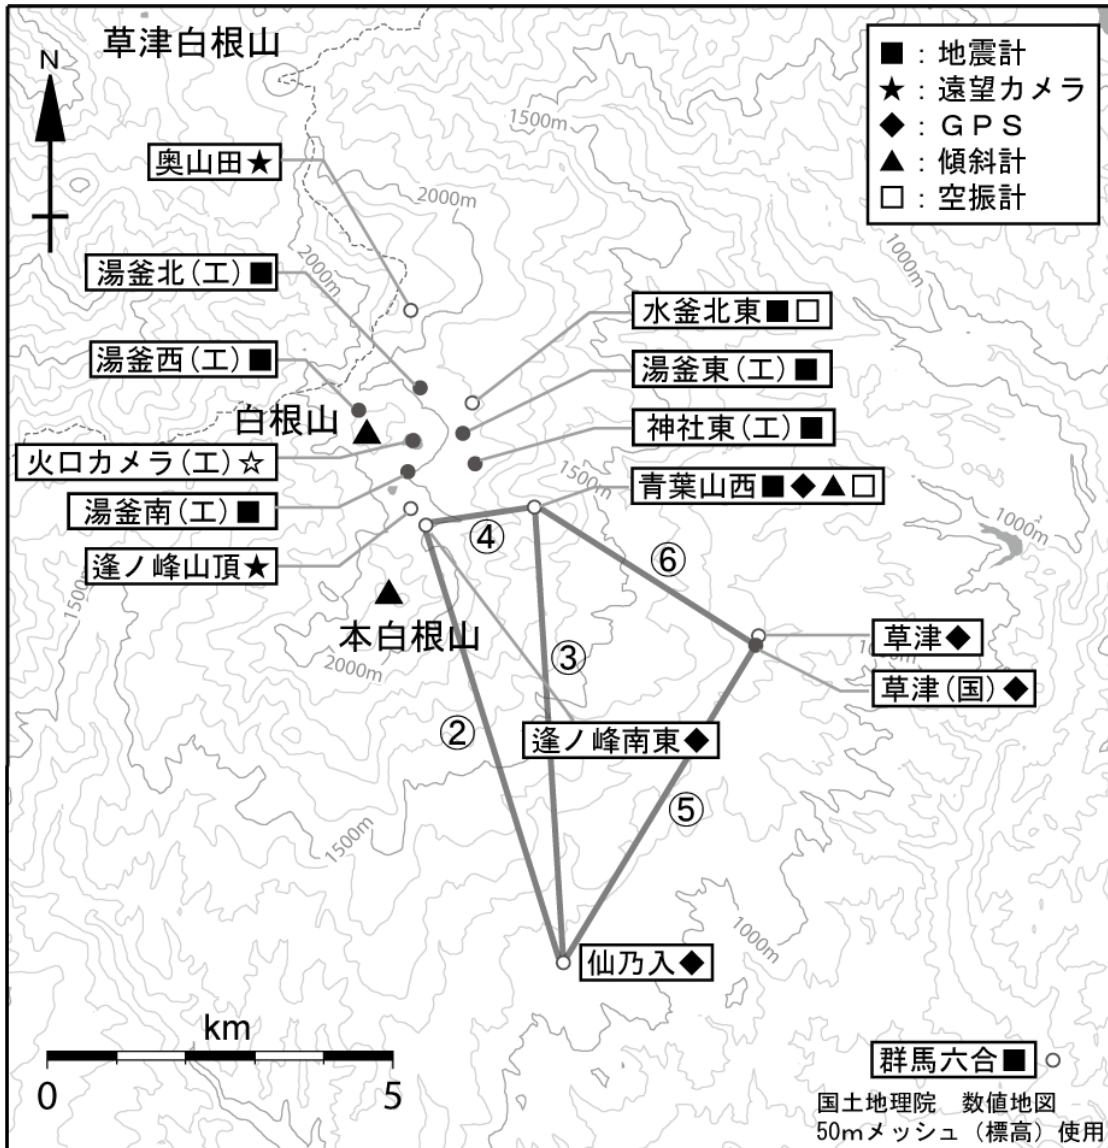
草津白根山

N

■：地震計
★：遠望カメラ
◆：ＧＰＳ
▲：傾斜計
□：空振計

1500m
2000m
2000m
1000m
1500m
1000m
1500m
2000m
1500m
1000m
1000m

奥山田★
湯釜北（工）■
湯釜西（工）■
白根山
火口カメラ（工）☆
湯釜南（工）■
逢ノ峰山頂★
本白根山
水釜北東■□
湯釜東（工）■
神社東（工）■
青葉山西■◆▲□
草津◆
草津（国）◆
逢ノ峰南東◆
仙乃入◆
群馬六合■

④
⑥
③
②
⑤

km
0
5

国土地理院　数値地図
50mメッシュ（標高）使用